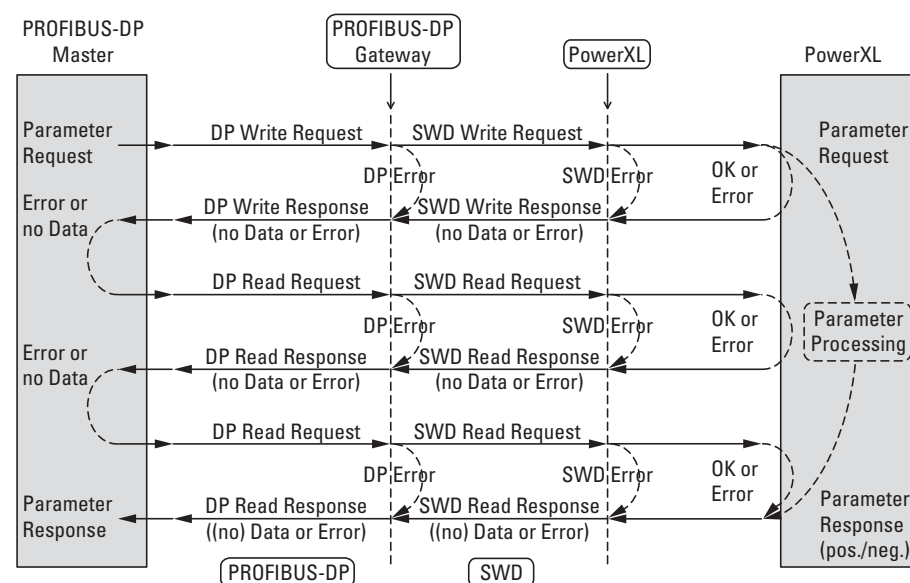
PROFIBUS-DP Master

PROFIBUS-DP Gateway

PowerXL

PowerXL

Parameter Request

DP Write Request

SWD Write Request

Parameter Request

DP Error

SWD Error

OK or Error

Error or no Data

DP Write Response (no Data or Error)

SWD Write Response (no Data or Error)

DP Read Request

SWD Read Request

DP Error

SWD Error

OK or Error

Parameter Processing

Error or no Data

DP Read Response (no Data or Error)

SWD Read Response (no Data or Error)

DP Read Request

SWD Read Request

DP Error

SWD Error

OK or Error

Parameter Response

DP Read Response ((no) Data or Error)

SWD Read Response ((no) Data or Error)

Parameter Response (pos./neg.)

PROFIBUS-DP

SWD